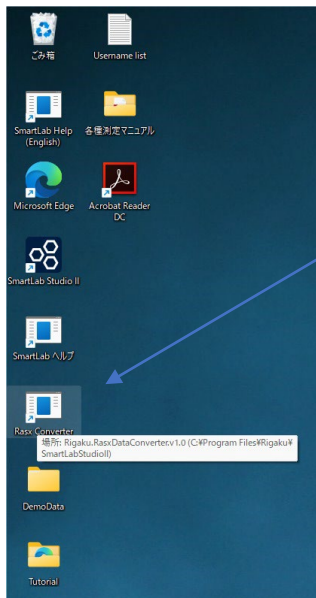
ごみ箱

Username list

SmartLab Help (English)

各種測定マニュアル

Microsoft Edge

Acrobat Reader DC

SmartLab Studio II

SmartLab ヘルプ

Rasx Converter

場所: Rigaku.RasxDataConverter.v1.0 (C:¥Program Files¥Rigaku¥SmartLabStudioII)

DemoData

Tutorial